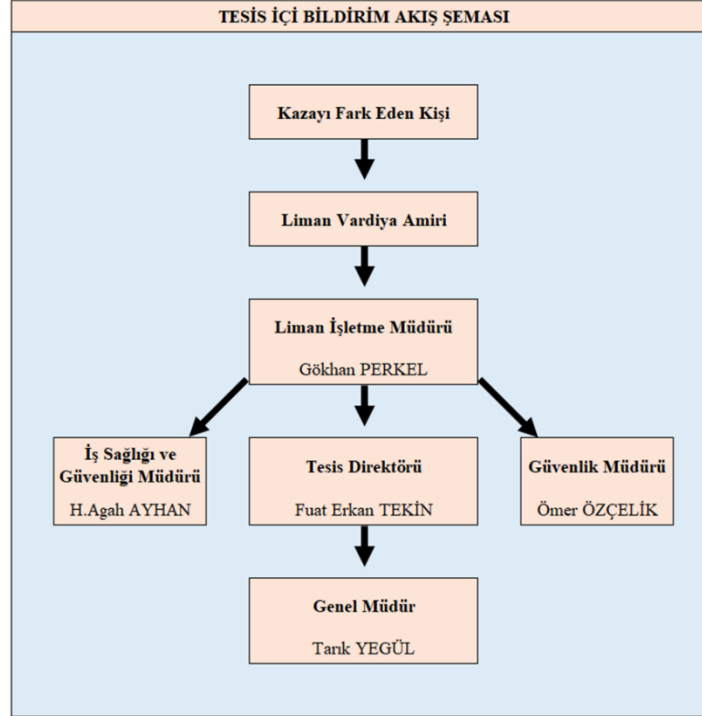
TESİS İÇİ BİLDİRİM AKIŞ ŞEMASI

Kazayı Fark Eden Kişi

Liman Vardiya Amiri

Liman İşletme Müdürü
Gökhan PERKEL

İş Sağlığı ve Güvenliği Müdürü
H.Agah AYHAN

Tesis Direktörü
Fuat Erkan TEKİN

Güvenlik Müdürü
Ömer ÖZÇELİK

Genel Müdür
Tarık YEGÜL